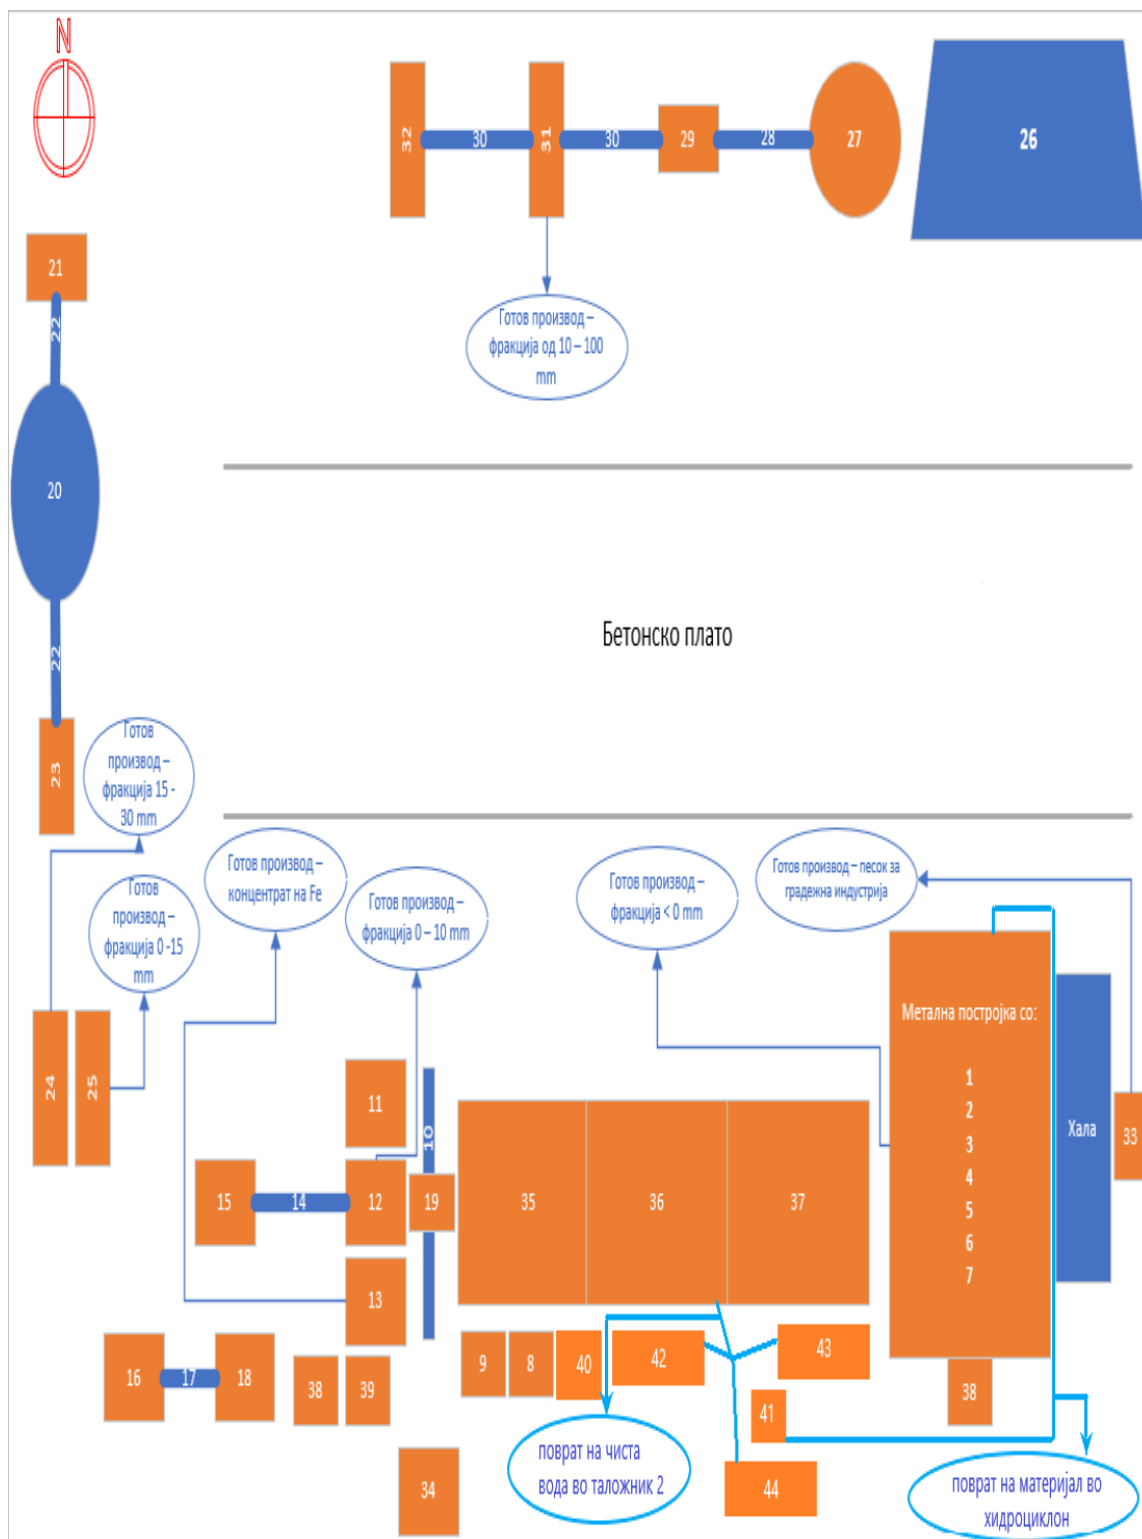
N

32 30 31 30 29 28 27 26

Готов производ – фракција од 10 – 100 mm

21
22
20
22
23

Бетонско плато

Готов производ – фракција 15 - 30 mm

Готов производ – фракција 0 -15 mm

Готов производ – концентрат на Fe

Готов производ – фракција 0 – 10 mm

Готов производ – фракција < 0 mm

Готов производ – песок за градежна индустрија

Метална постројка со:
1
2
3
4
5
6
7

Хала

33

24 25
11
10
15 14 12 19 35 36 37
13
16 17 18 38 39 9 8 40 42 43
41 38
34
поврат на чиста вода во таложник 2
44
поврат на материјал во хидроциклон